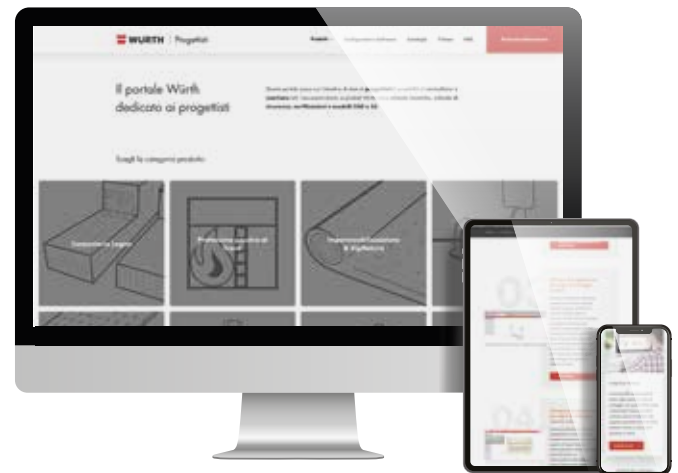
WÜRTH | Progettisti

Prodotti Configuratori Software Cataloghi Eventi FAQ

Il portale Würth dedicato ai progettisti

Scegli la categoria prodotto

Costruzioni in Legno

Protezione passiva al fuoco

Impermeabilizzazione & Sigillatura